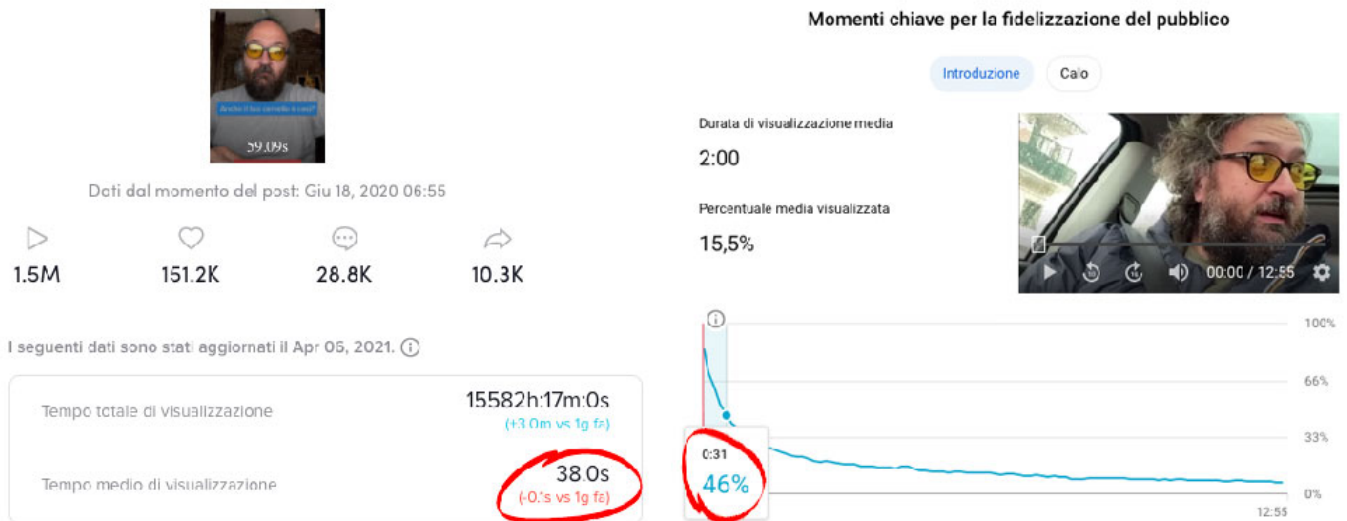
Anche il tuo cervello è così?

59.09s

Dati dal momento del post: Giu 18, 2020 06:55

1.5M
151.2K
28.8K
10.3K

I seguenti dati sono stati aggiornati il Apr 05, 2021.

Tempo totale di visualizzazione
15582h:17m:0s
(+3.0m vs 1g fa)

Tempo medio di visualizzazione
38.0s
(-0.1s vs 1g fa)

Momenti chiave per la fidelizzazione del pubblico

Introduzione
Calo

Durata di visualizzazione media
2:00

Percentuale media visualizzata
15,5%

00:00 / 12:55

100%
66%
33%
0%

0:31
46%

12:55